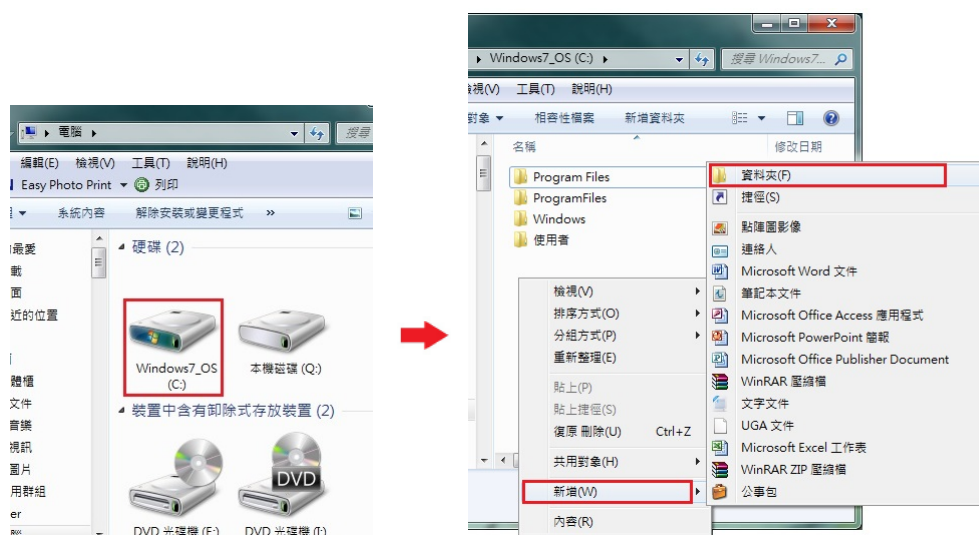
▸ 電腦 ▸
搜尋
編輯(E) 檢視(V) 工具(T) 說明(H)
Easy Photo Print ▾ 列印
▾ 系統內容 解除安裝或變更程式 »
最愛
載
面
近的位置
體櫃
文件
音樂
視訊
圖片
用群組
er
硬碟 (2)
Windows7_OS (C:)
本機磁碟 (Q:)
裝置中含有卸除式存放裝置 (2)
DVD
DVD 光碟機 (E:)
DVD 光碟機 (I:)

▸ Windows7_OS (C:) ▸
搜尋 Windows7...
檢視(V) 工具(T) 說明(H)
對象 ▾ 相容性檔案 新增資料夾
名稱
修改日期
Program Files
ProgramFiles
Windows
使用者
檢視(V)
排序方式(O)
分組方式(P)
重新整理(E)
貼上(P)
貼上捷徑(S)
復原 刪除(U) Ctrl+Z
共用對象(H)
新增(W)
內容(R)
資料夾(F)
捷徑(S)
點陣圖影像
連絡人
Microsoft Word 文件
筆記本文件
Microsoft Office Access 應用程式
Microsoft PowerPoint 簡報
Microsoft Office Publisher Document
WinRAR 壓縮檔
文字文件
UGA 文件
Microsoft Excel 工作表
WinRAR ZIP 壓縮檔
公事包